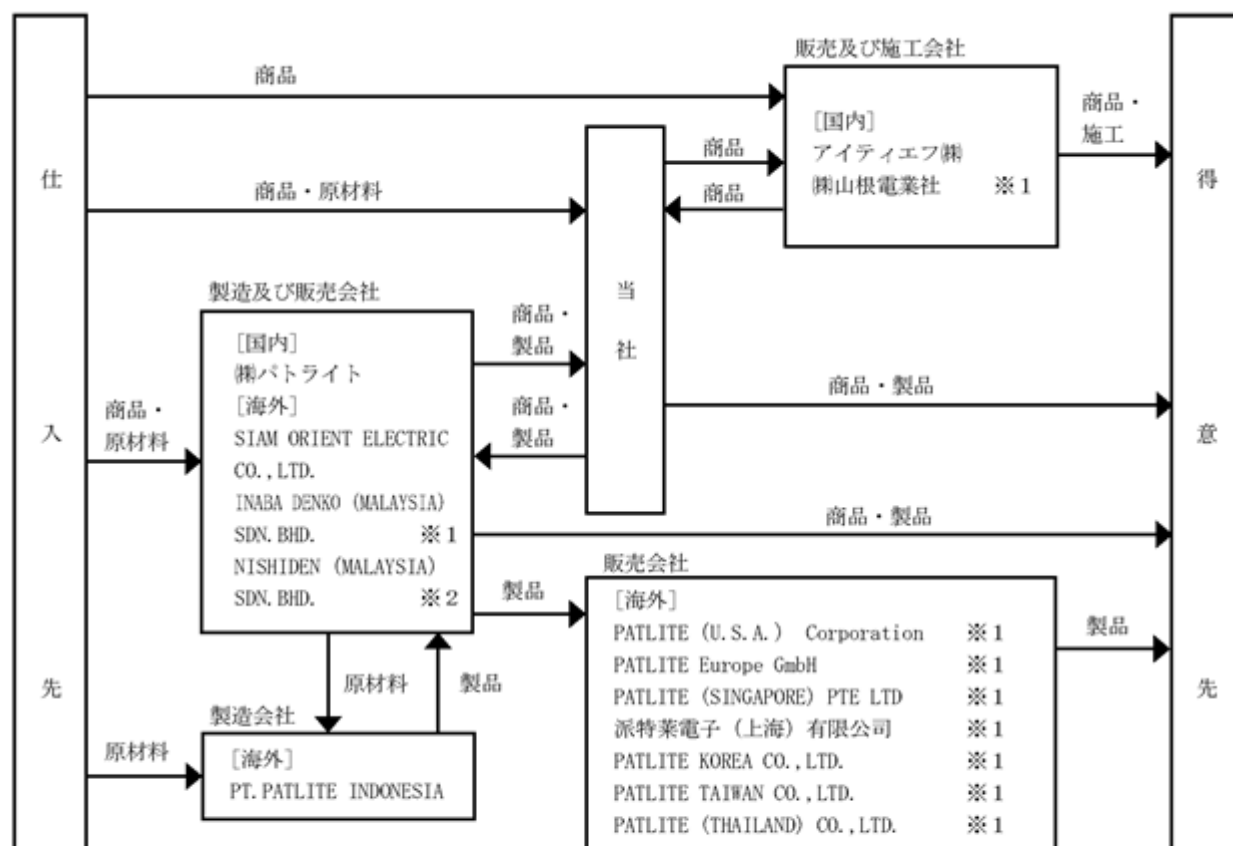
仕
入
先

商品

販売及び施工会社

［国内］
アイティエフ㈱
㈱山根電業社 ※1

商品・施工

得
意
先

商品・原材料

商品

商品

当
社

製造及び販売会社

［国内］
㈱パトライト
［海外］
SIAM ORIENT ELECTRIC CO.,LTD.
INABA DENKO (MALAYSIA) SDN.BHD. ※1
NISHIDEN (MALAYSIA) SDN.BHD. ※2

商品・製品

商品・製品

商品・原材料

商品・製品

商品・製品

販売会社

製品

［海外］
PATLITE (U.S.A.) Corporation ※1
PATLITE Europe GmbH ※1
PATLITE (SINGAPORE) PTE LTD ※1
派特莱電子（上海）有限公司 ※1
PATLITE KOREA CO.,LTD. ※1
PATLITE TAIWAN CO.,LTD. ※1
PATLITE (THAILAND) CO.,LTD. ※1

製品

原材料

製品

製造会社

原材料

［海外］
PT.PATLITE INDONESIA